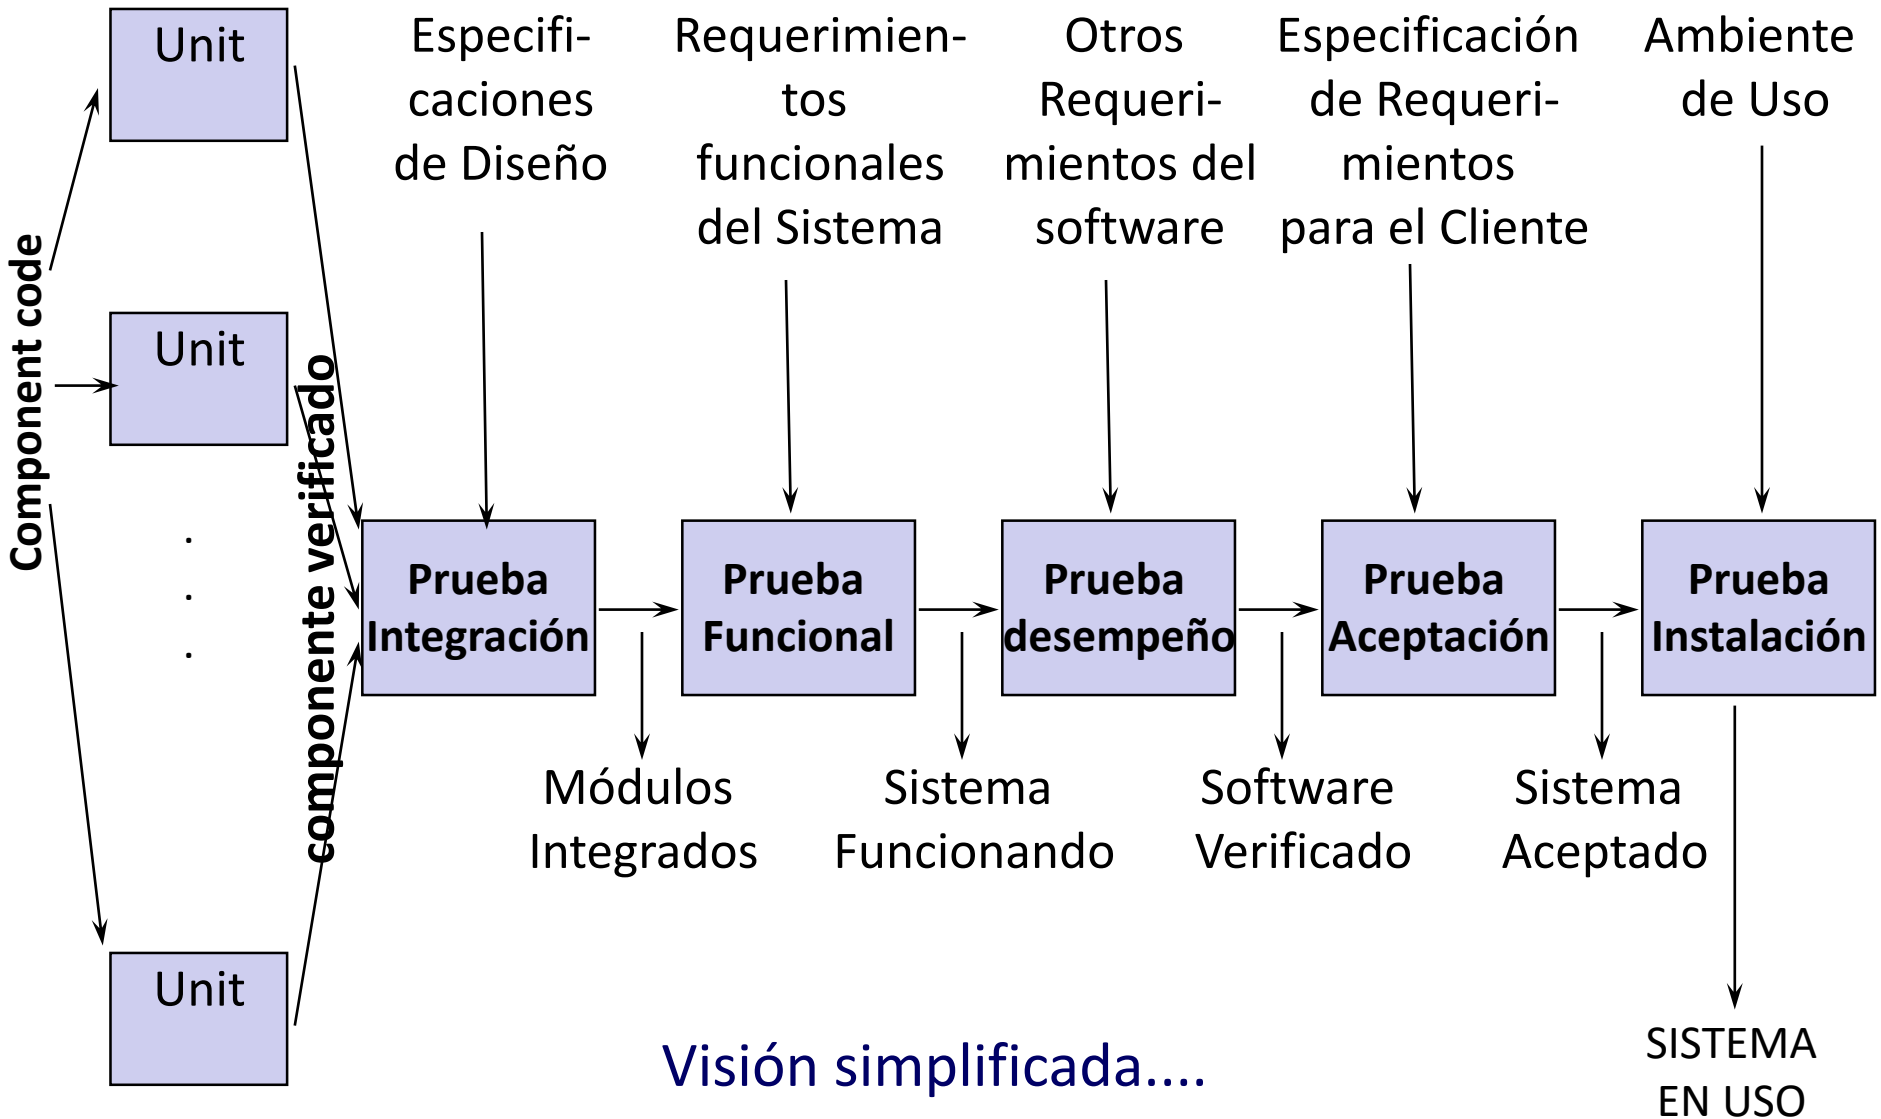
Component code

Unit

Unit

.
.
.

Unit

componente verificado

Especificaciones de Diseño

Requerimientos funcionales del Sistema

Otros Requerimientos del software

Especificación de Requerimientos para el Cliente

Ambiente de Uso

Prueba Integración

Prueba Funcional

Prueba desempeño

Prueba Aceptación

Prueba Instalación

Módulos Integrados

Sistema Funcionando

Software Verificado

Sistema Aceptado

SISTEMA EN USO

Visión simplificada....